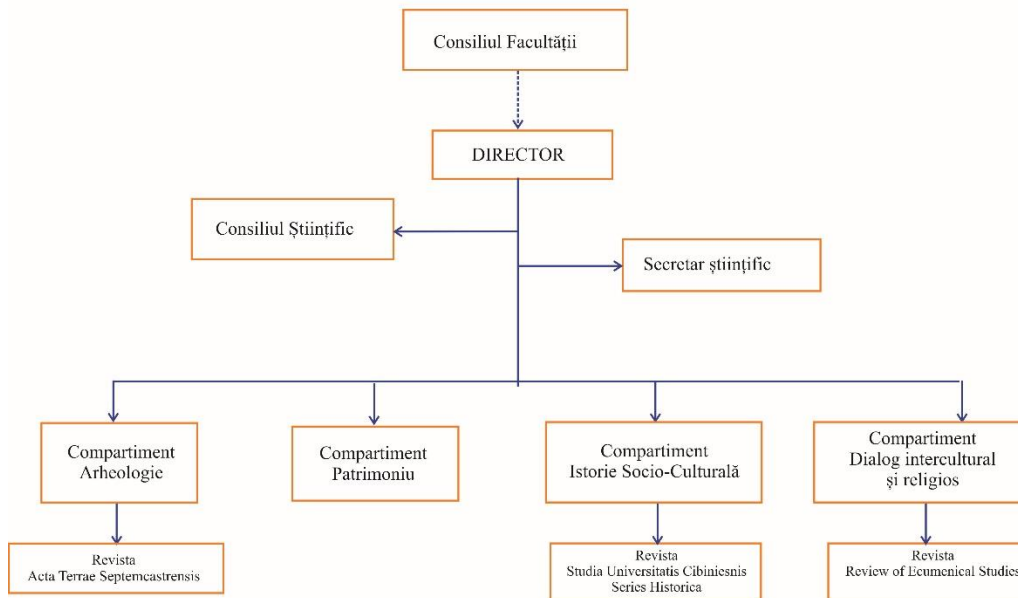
Consiliul Facultății

DIRECTOR

Consiliul Științific

Secretar științific

Compartiment Arheologie

Compartiment Patrimoniu

Compartiment Istorie Socio-Culturală

Compartiment Dialog intercultural și religios

Revista Acta Terrae Septemcastrensis

Revista Studia Universitatis Cibiniesnis Series Historica

Revista Review of Ecumenical Studies